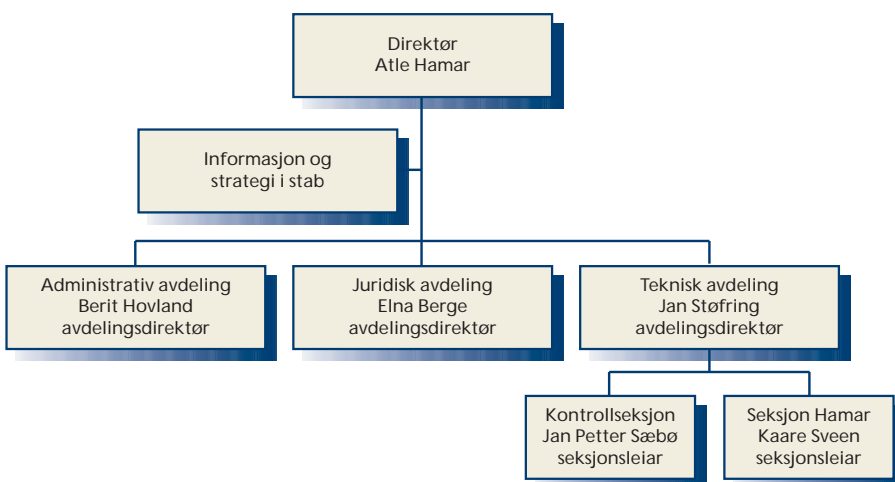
Direktør
Atle Hamar

Informasjon og
strategi i stab

Administrativ avdeling
Berit Hovland
avdelingsdirektør

Juridisk avdeling
Elna Berge
avdelingsdirektør

Teknisk avdeling
Jan Støfring
avdelingsdirektør

Kontrollseksjon
Jan Petter Sæbø
seksjonsleiar

Seksjon Hamar
Kaare Sveen
seksjonsleiar